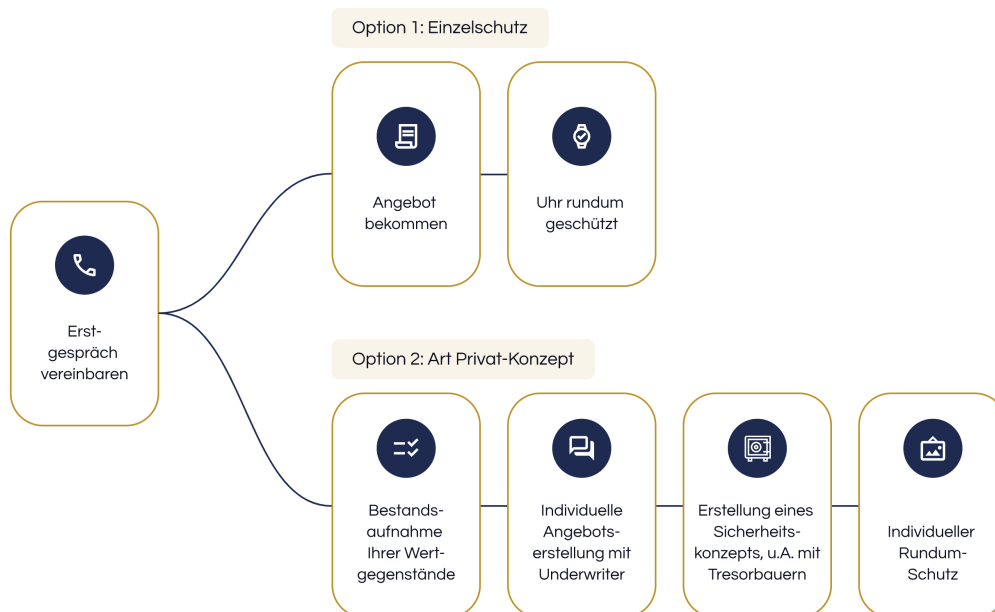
Erst-gespräch vereinbaren

Option 1: Einzelschutz

Angebot bekommen

Uhr rundum geschützt

Option 2: Art Privat-Konzept

Bestands-aufnahme Ihrer Wert-gegenstände

Individuelle Angebots-erstellung mit Underwriter

Erstellung eines Sicherheits-konzepts, u.A. mit Tresorbauern

Individueller Rundum-Schutz